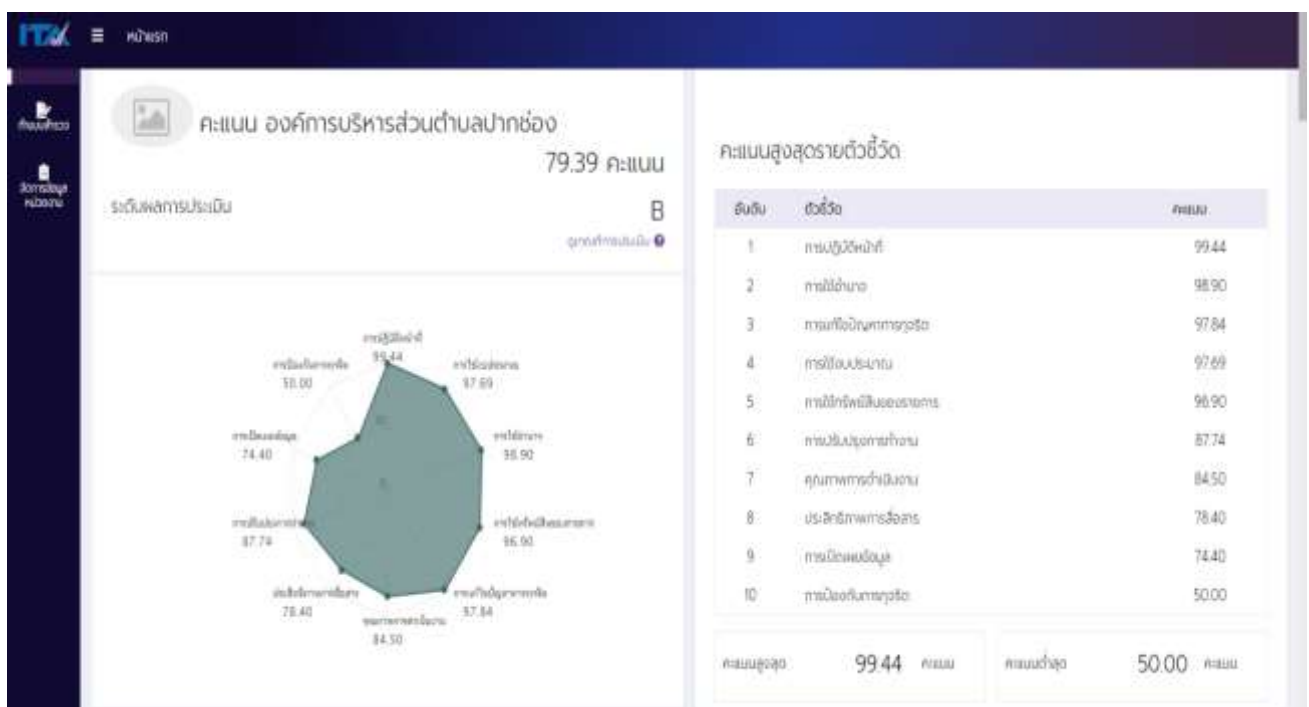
ITA ≡ หน้าแรก

ทำแบบสำรวจ

จัดการข้อมูลหน่วยงาน

คะแนน องค์การบริหารส่วนตำบลปากช่อง

79.39 คะแนน

ระดับผลการประเมิน B

ดูเกณฑ์การประเมิน

การปฏิบัติหน้าที่ 99.44
การใช้งบประมาณ 97.69
การใช้อำนาจ 98.90
การใช้ทรัพย์สินของราชการ 96.90
การแก้ไขปัญหาการทุจริต 97.84
คุณภาพการดำเนินงาน 84.50
ประสิทธิภาพการสื่อสาร 78.40
การปรับปรุงการทำงาน 87.74
การเปิดเผยข้อมูล 74.40
การป้องกันการทุจริต 50.00

คะแนนสูงสุดรายตัวชี้วัด

| อันดับ | ตัวชี้วัด | คะแนน |
|---|---|---|
| 1 | การปฏิบัติหน้าที่ | 99.44 |
| 2 | การใช้อำนาจ | 98.90 |
| 3 | การแก้ไขปัญหาการทุจริต | 97.84 |
| 4 | การใช้งบประมาณ | 97.69 |
| 5 | การใช้ทรัพย์สินของราชการ | 96.90 |
| 6 | การปรับปรุงการทำงาน | 87.74 |
| 7 | คุณภาพการดำเนินงาน | 84.50 |
| 8 | ประสิทธิภาพการสื่อสาร | 78.40 |
| 9 | การเปิดเผยข้อมูล | 74.40 |
| 10 | การป้องกันการทุจริต | 50.00 |

คะแนนสูงสุด 99.44 คะแนน

คะแนนต่ำสุด 50.00 คะแนน